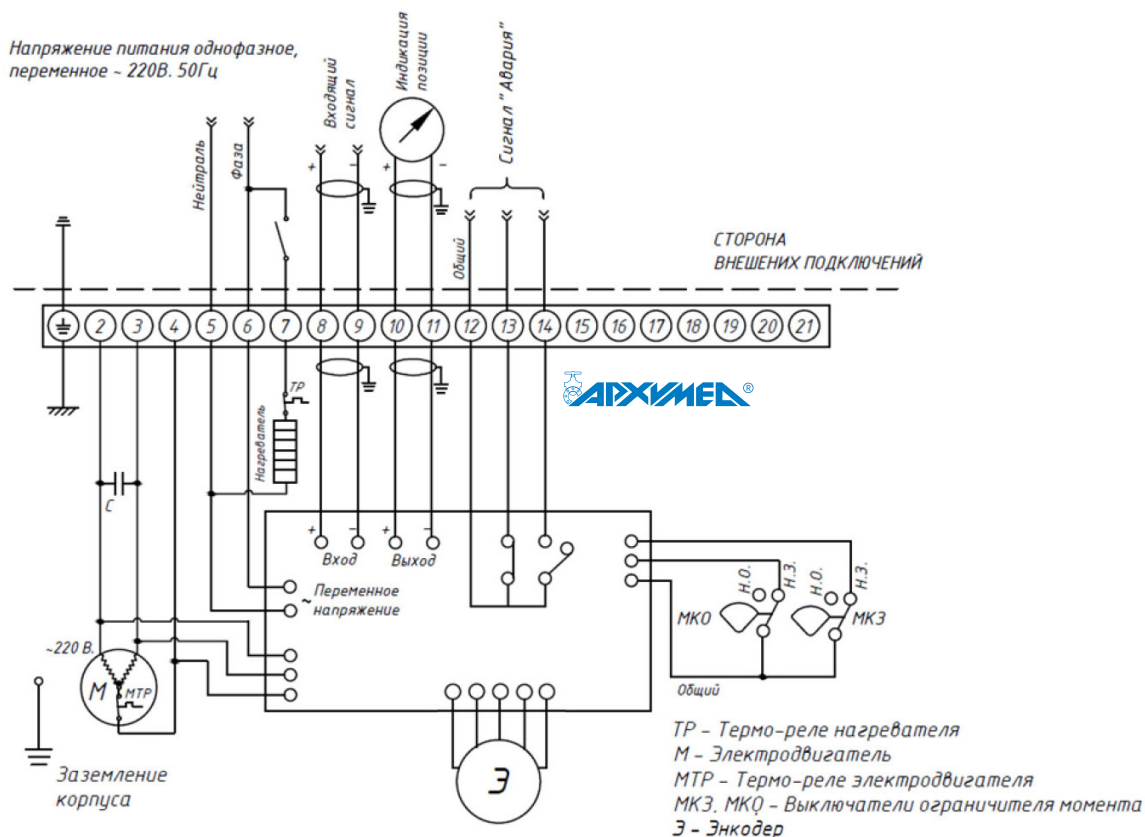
Напряжение питания однофазное, переменное ~ 220В. 50Гц

Нейтраль
Фаза
Входящий сигнал
+ -
Индикация позиции
+ -
Сигнал "Авария"
Общий

СТОРОНА
ВНЕШНИХ ПОДКЛЮЧЕНИЙ

1 2 3 4 5 6 7 8 9 10 11 12 13 14 15 16 17 18 19 20 21

ТР
Нагреватель
АРХИМЕД®
C

+ - + -
Вход Выход
~ Переменное напряжение

Н.О. Н.З. Н.О. Н.З.
МКО МКЗ
Общий

~220 В.
М
МТР

Э

Заземление корпуса

ТР - Термо-реле нагревателя
М - Электродвигатель
МТР - Термо-реле электродвигателя
МКЗ, МКО - Выключатели ограничителя момента
Э - Энкодер